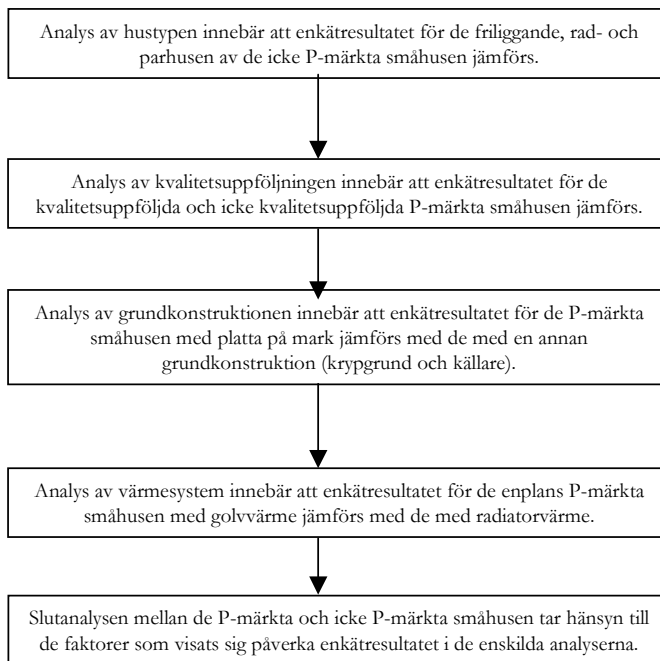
Analys av hustypen innebär att enkätresultatet för de friliggande, rad- och parhusen av de icke P-märkta småhusen jämförs.

Analys av kvalitetsuppföljningen innebär att enkätresultatet för de kvalitetsuppföljda och icke kvalitetsuppföljda P-märkta småhusen jämförs.

Analys av grundkonstruktionen innebär att enkätresultatet för de P-märkta småhusen med platta på mark jämförs med de med en annan grundkonstruktion (krypgrund och källare).

Analys av värmesystem innebär att enkätresultatet för de enplans P-märkta småhusen med golvvärme jämförs med de med radiatorvärme.

Slutanalysen mellan de P-märkta och icke P-märkta småhusen tar hänsyn till de faktorer som visats sig påverka enkätresultatet i de enskilda analyserna.